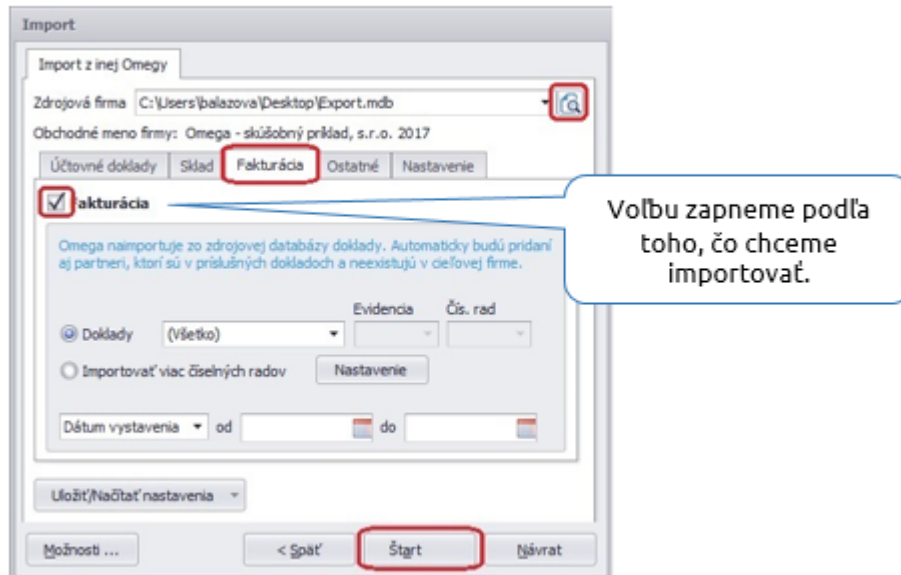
Import

Import z inej Omegy

Zdrojová firma C:\Users\balazova\Desktop\Export.mdb

Obchodné meno firmy: Omega - skúšobný príklad, s.r.o. 2017

Účtovné doklady | Sklad | Fakturácia | Ostatné | Nastavenie

Fakturácia

Voľbu zapneme podľa toho, čo chceme importovať.

Omega naimportuje zo zdrojovej databázy doklady. Automaticky budú pridaní aj partneri, ktorí sú v príslušných dokladoch a neexistujú v cieľovej firme.

Evidencia Čís. rad

Doklady (Všetko)

Importovať viac číselných radov Nastavenie

Dátum vystavenia od do

Uložiť/Načítať nastavenia

Možnosti ... < Späť Štart Návrat